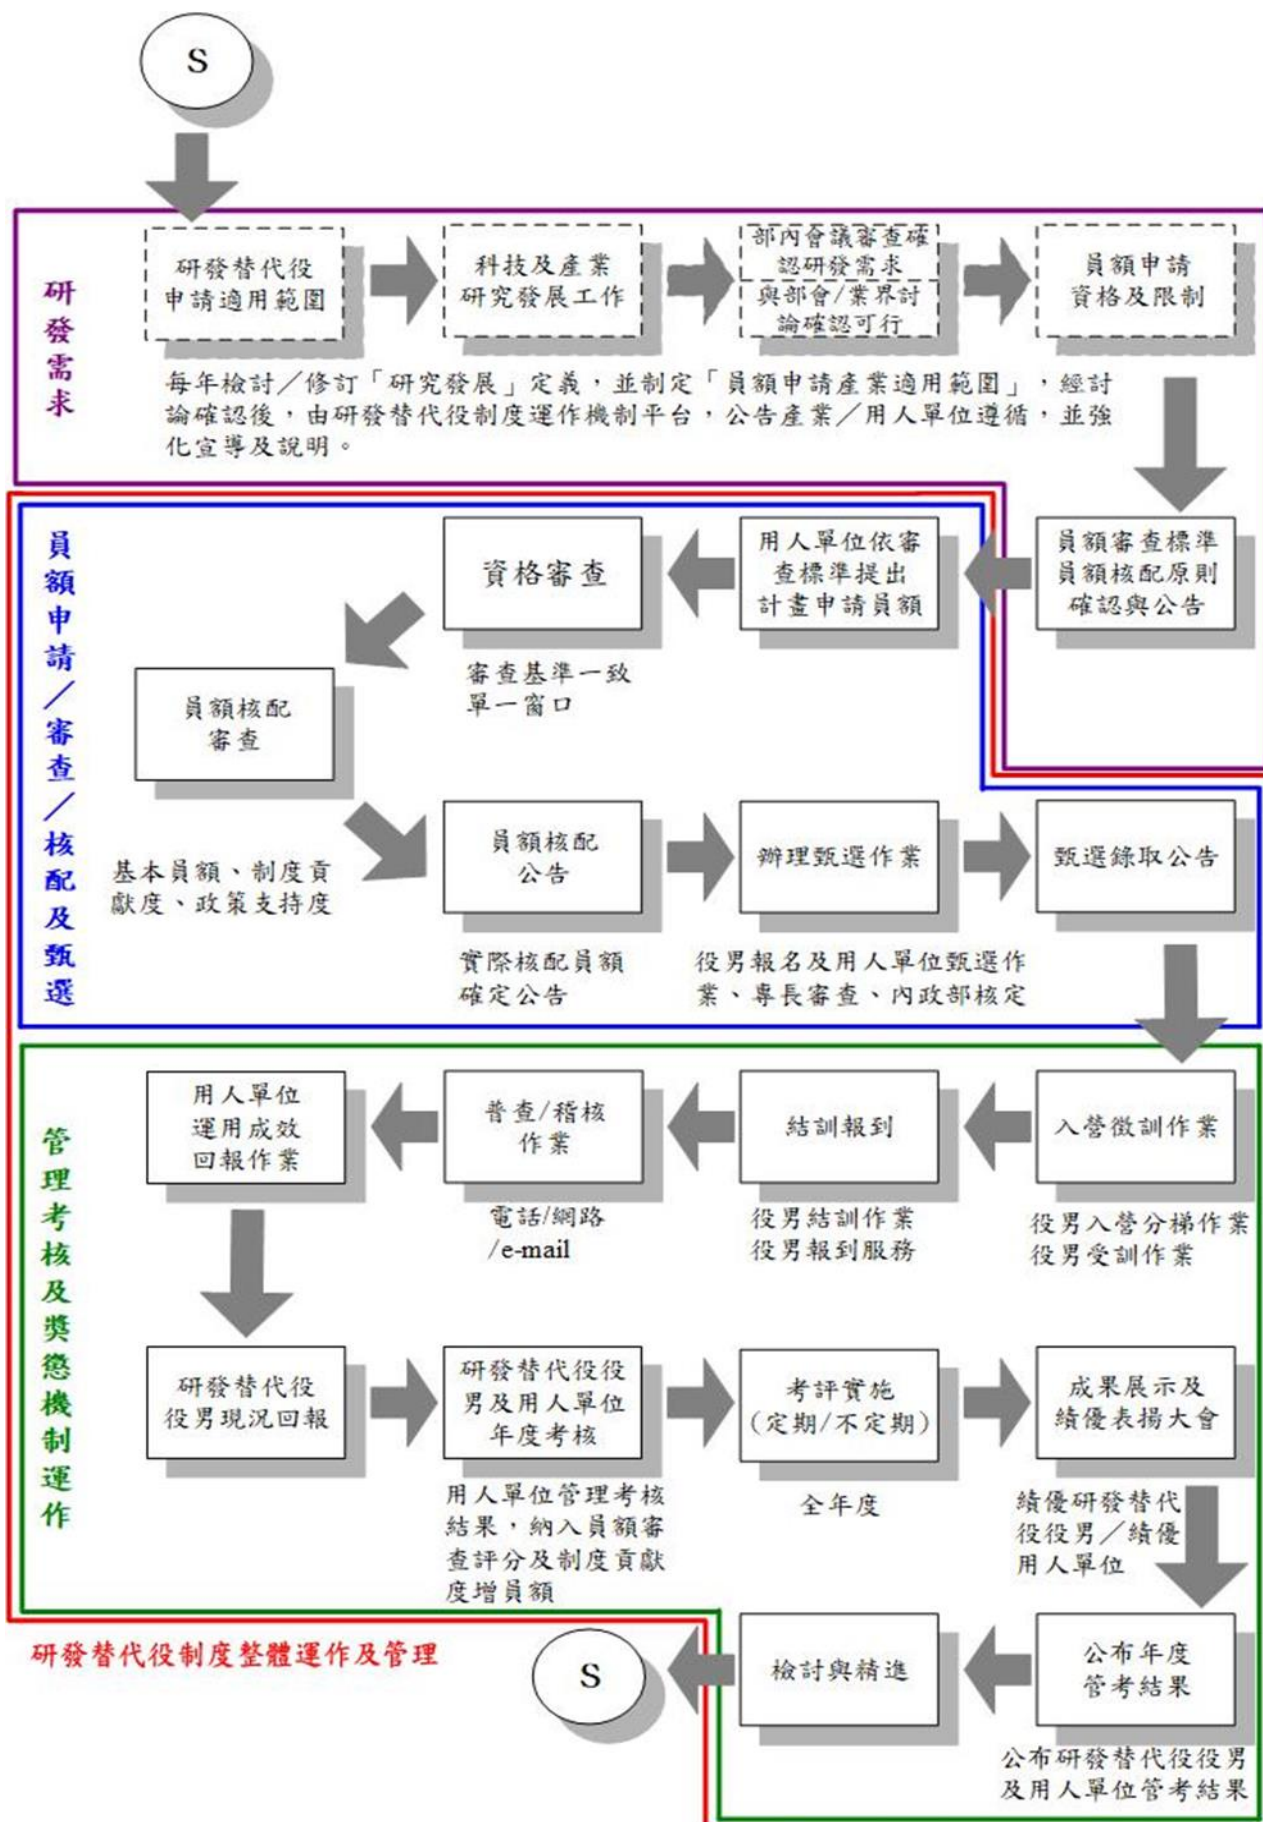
S

研發需求

研發替代役申請適用範圍

科技及產業研究發展工作

部內會議審查確認研發需求

與部會/業界討論確認可行

員額申請資格及限制

每年檢討／修訂「研究發展」定義，並制定「員額申請產業適用範圍」，經討論確認後，由研發替代役制度運作機制平台，公告產業／用人單位遵循，並強化宣導及說明。

員額申請／審查／核配及甄選

員額審查標準員額核配原則確認與公告

用人單位依審查標準提出計畫申請員額

資格審查

審查基準一致
單一窗口

員額核配審查

基本員額、制度貢獻度、政策支持度

員額核配公告

實際核配員額確定公告

辦理甄選作業

役男報名及用人單位甄選作業、專長審查、內政部核定

甄選錄取公告

管理考核及獎懲機制運作

入營徵訓作業

役男入營分梯作業
役男受訓作業

結訓報到

役男結訓作業
役男報到服務

普查/稽核作業

電話/網路/e-mail

用人單位運用成效回報作業

研發替代役役男現況回報

研發替代役役男及用人單位年度考核

用人單位管理考核結果，納入員額審查評分及制度貢獻度增員額

考評實施（定期/不定期）

全年度

成果展示及績優表揚大會

績優研發替代役役男／績優用人單位

公布年度管考結果

公布研發替代役役男及用人單位管考結果

檢討與精進

S

研發替代役制度整體運作及管理